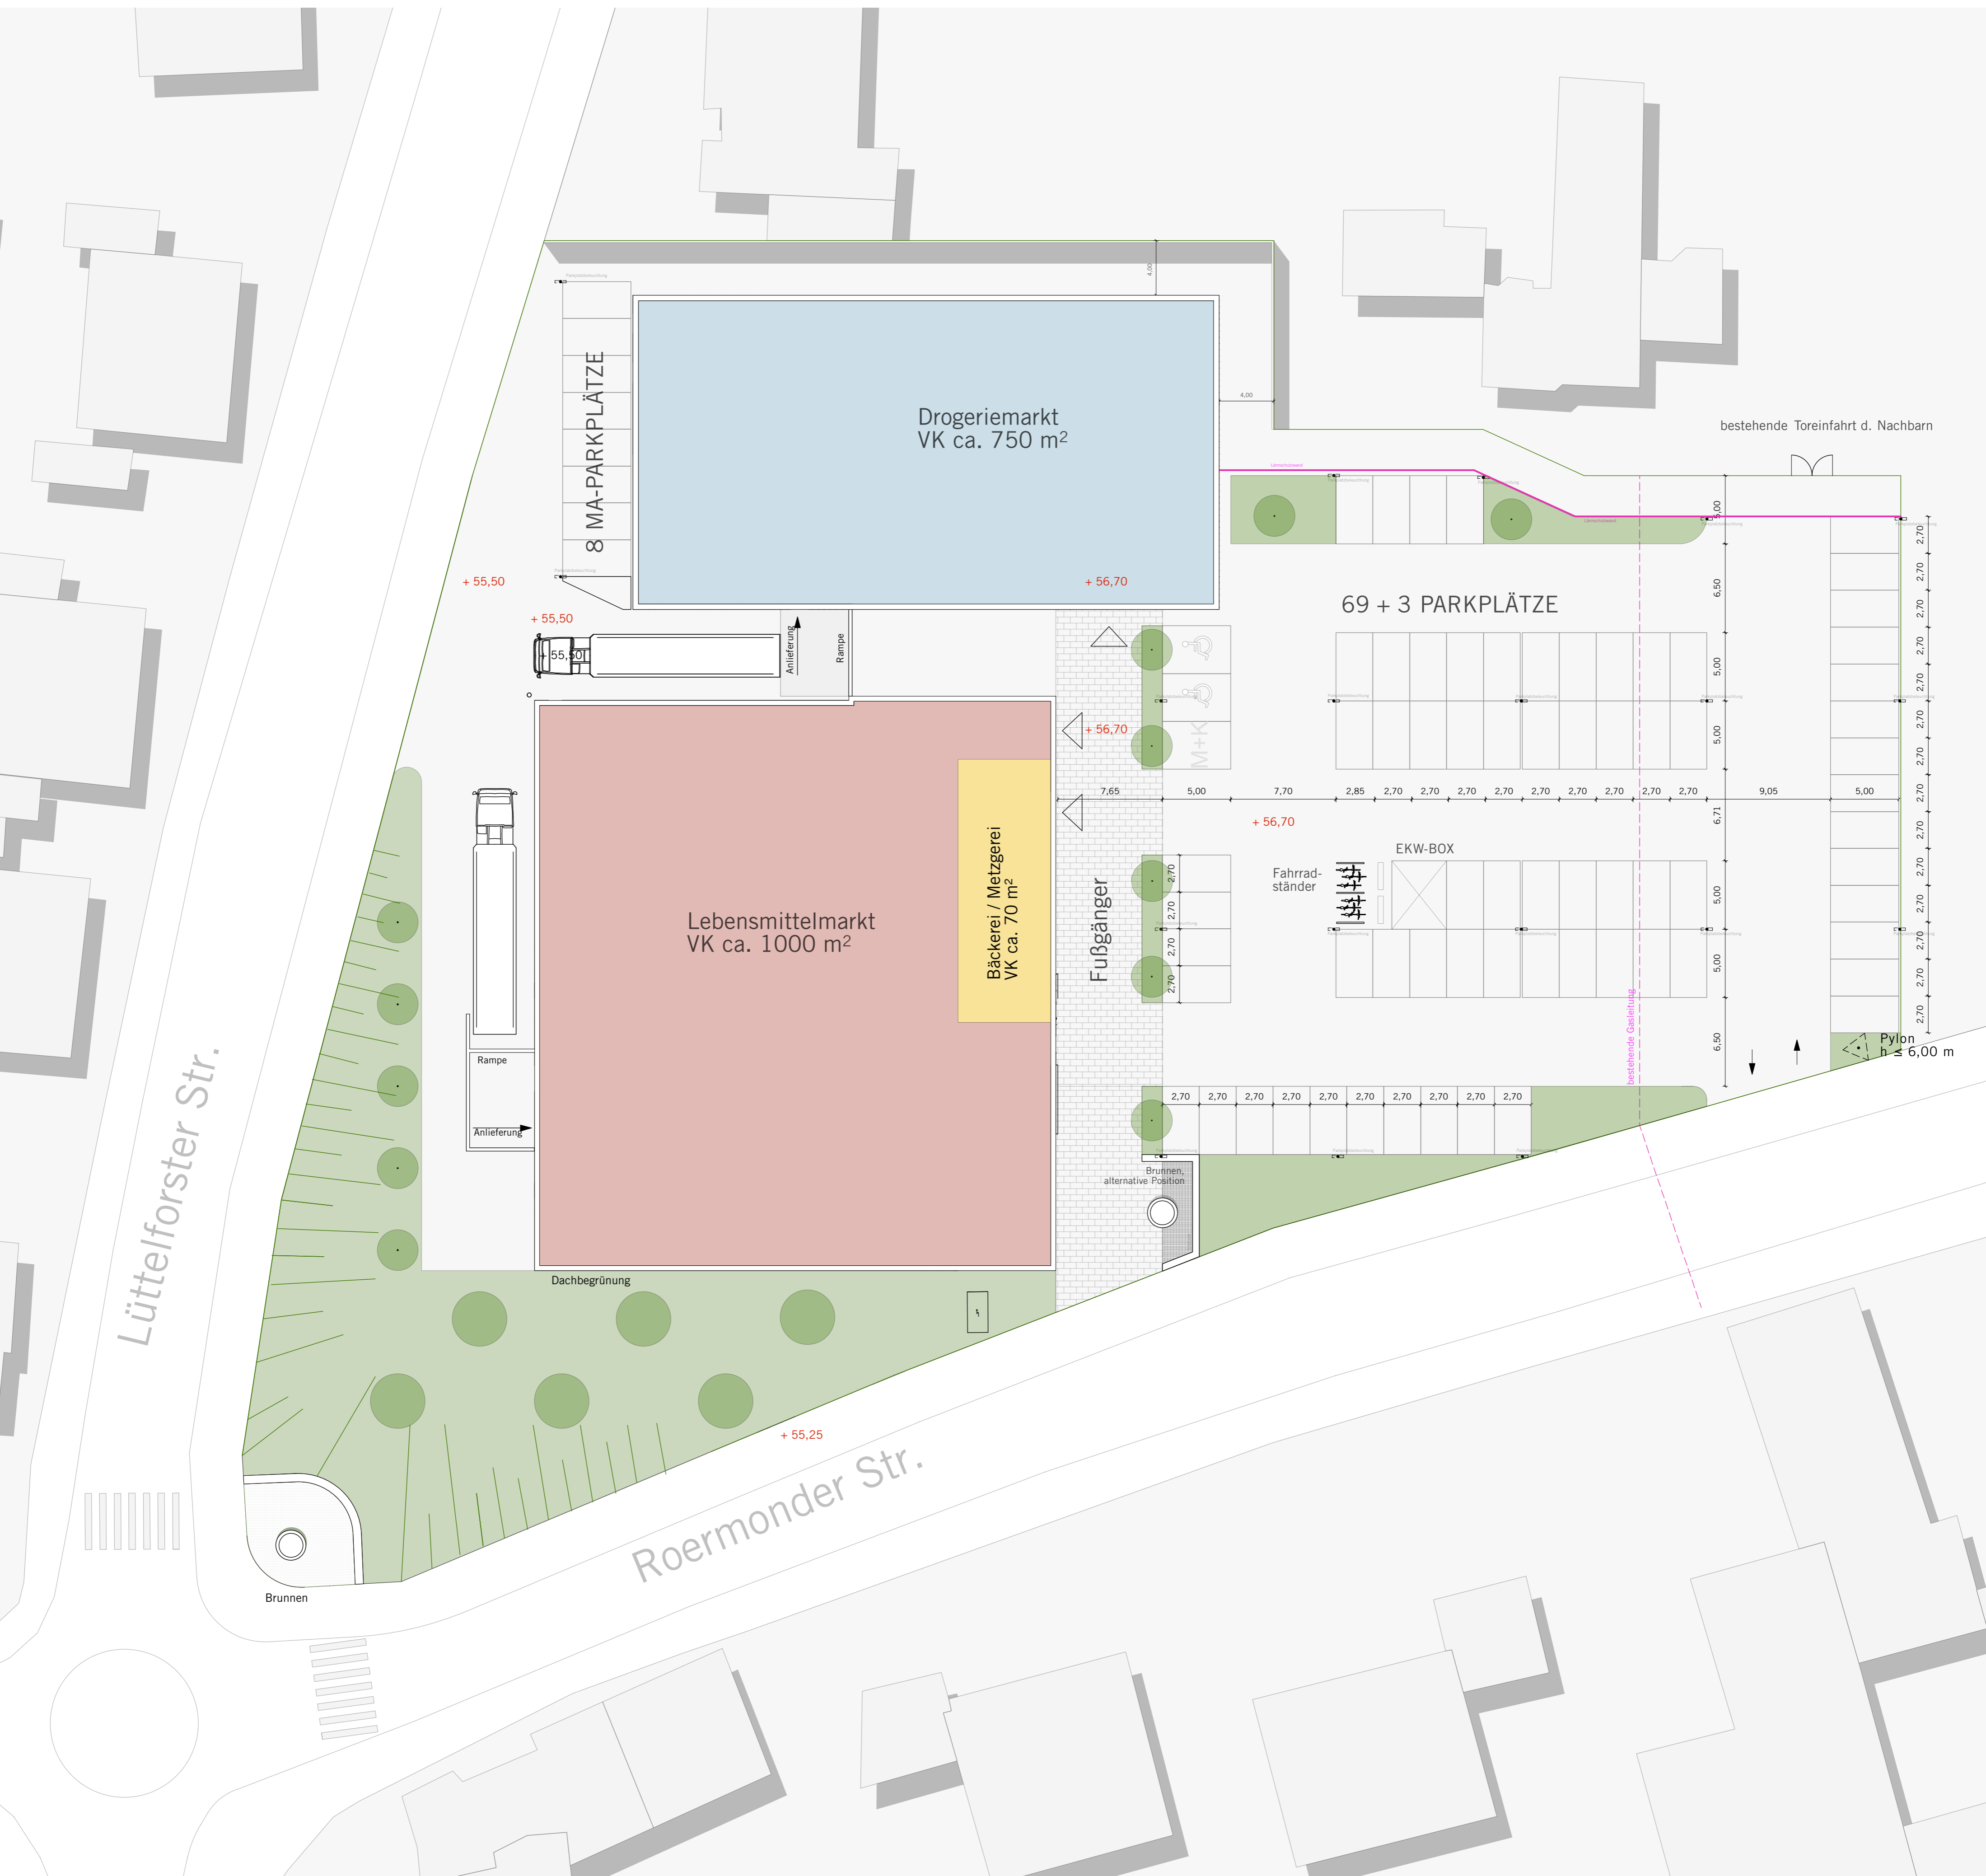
Drogeriemarkt
VK ca. 750 m²

8 MA-PARKPLÄTZE

4,00

4,00

bestehende Toreinfahrt d. Nachbarn

+ 55,50

+ 56,70

+ 55,50

+ 55,50

Anlieferung

Rampe

69 + 3 PARKPLÄTZE

5,00
6,50
5,00
5,00
6,71
5,00
5,00
6,50

2,70
2,70
2,70
2,70
2,70
2,70
2,70
2,70
2,70
2,70
2,70
2,70
2,70
2,70

M+K

+ 56,70

7,65 5,00 7,70 2,85 2,70 2,70 2,70 2,70 2,70 2,70 2,70 2,70 2,70 9,05 5,00

+ 56,70

EKW-BOX

Fahrrad-
ständer

Lebensmittelmarkt
VK ca. 1000 m²

Bäckerei / Metzgerei
VK ca. 70 m²

Fußgänger

2,70
2,70
2,70
2,70

Rampe

Anlieferung

Pylon
h ≤ 6,00 m

bestehende Gasleitung

2,70 2,70 2,70 2,70 2,70 2,70 2,70 2,70 2,70 2,70

Brunnen,
alternative Position

Dachbegrünung

Lüttelforster Str.

+ 55,25

Roermonder Str.

Brunnen